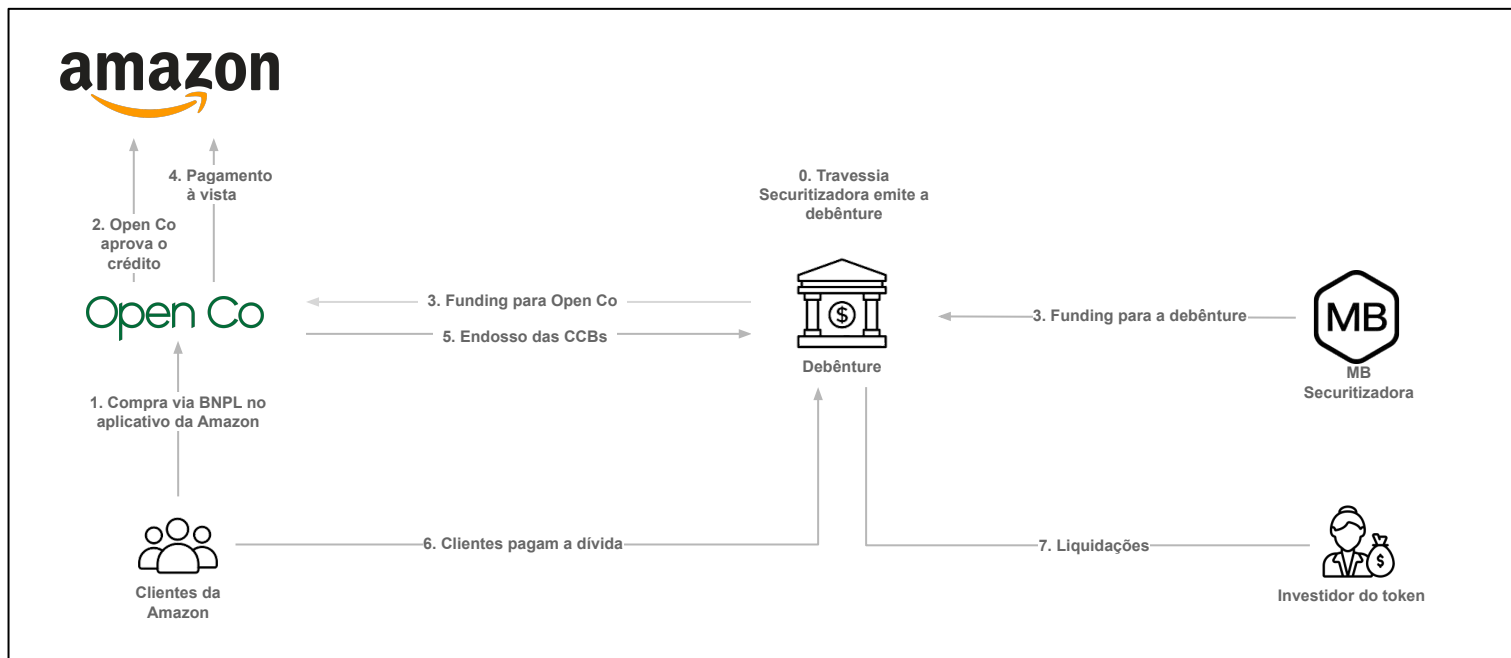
amazon

4. Pagamento à vista

2. Open Co aprova o crédito

Open Co

1. Compra via BNPL no aplicativo da Amazon

Clientes da Amazon

3. Funding para Open Co

5. Endosso das CCBs

6. Clientes pagam a dívida

0. Travessia Securitizadora emite a debênture

Debênture

3. Funding para a debênture

MB

MB Securitizadora

7. Liquidações

Investidor do token